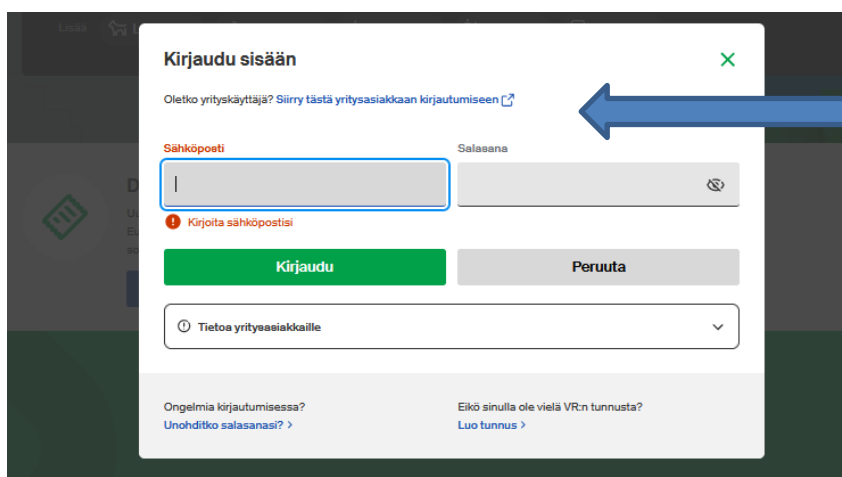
Kirjaudu sisään

Oletko yrityskäyttäjä? Siirry tästä yritysasiakkaan kirjautumiseen

Sähköposti

Kirjoita sähköpostisi

Salasana

Kirjaudu

Peruuta

Tietoa yritysasiakkaille

Ongelmia kirjautumisessa?
Unohditko salasanasi? >

Eikö sinulla ole vielä VR:n tunnusta?
Luo tunnus >